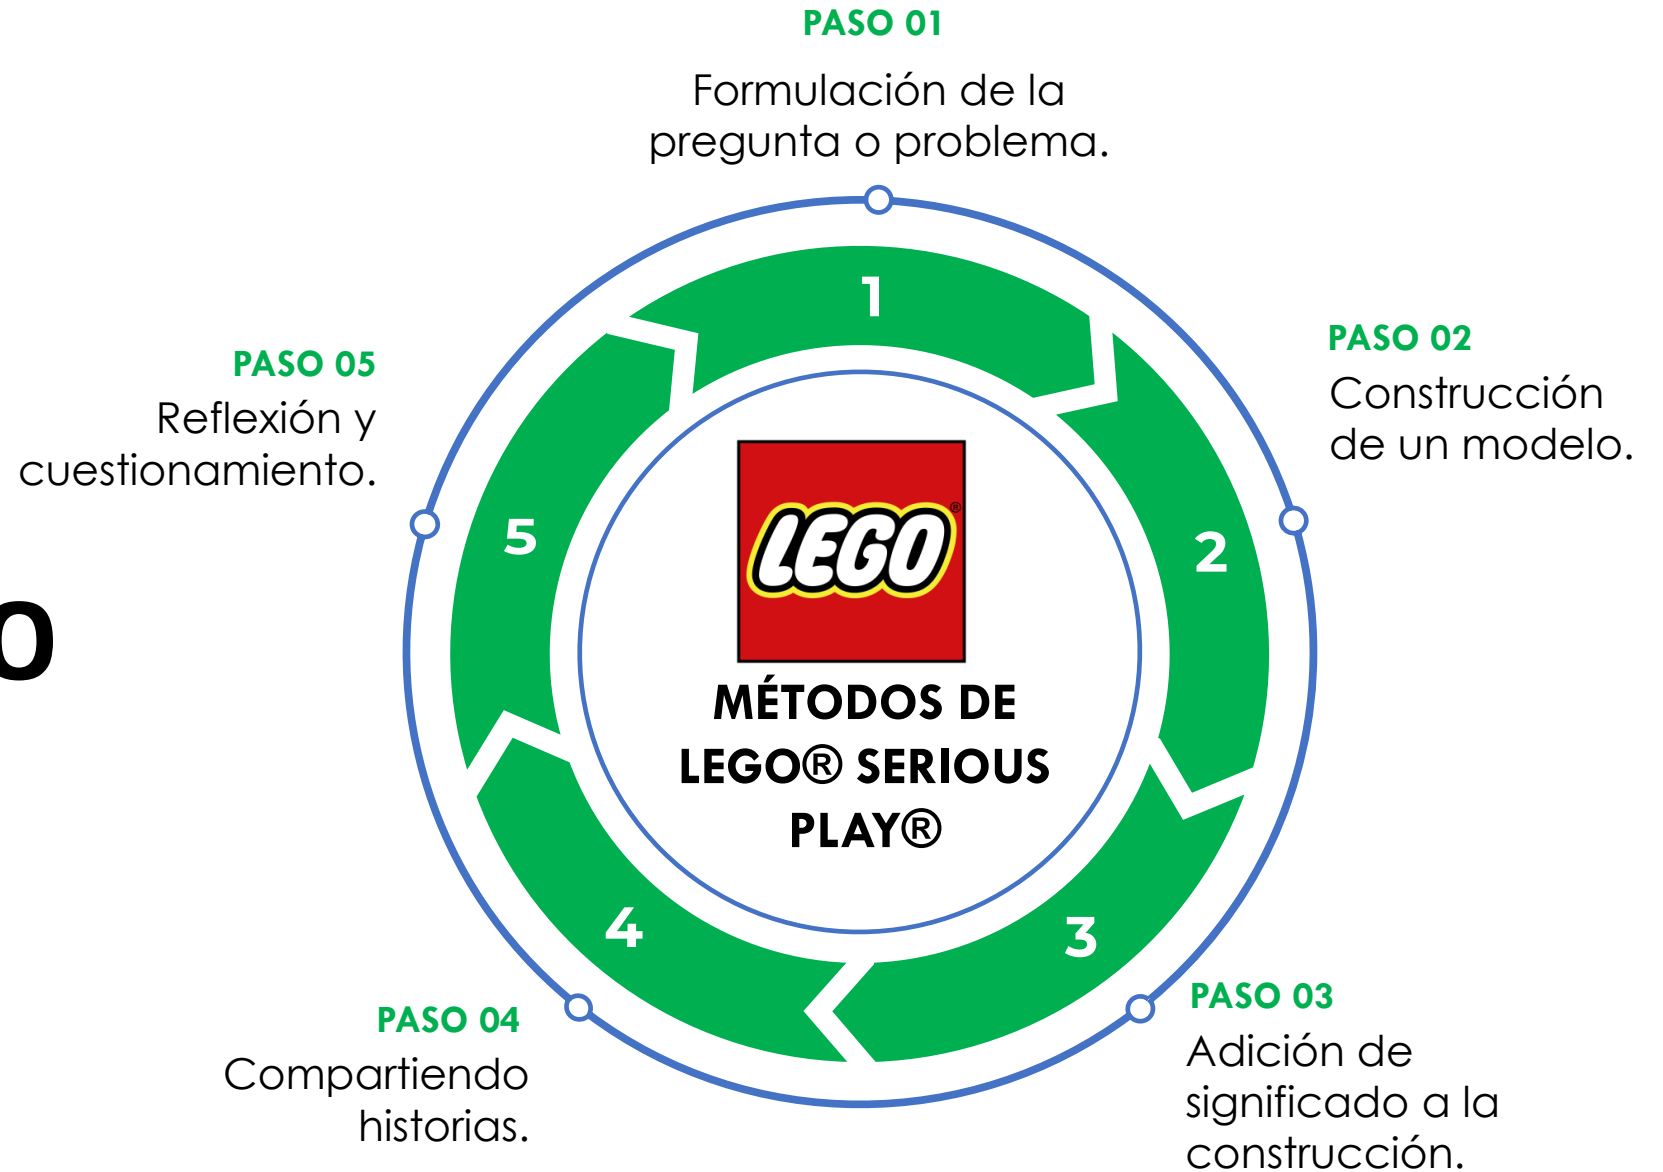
PASO 01
Formulación de la pregunta o problema.

PASO 05
Reflexión y cuestionamiento.

PASO 02
Construcción de un modelo.

1

2

3

4

5

O

LEGO®

MÉTODOS DE LEGO® SERIOUS PLAY®

PASO 04
Compartiendo historias.

PASO 03
Adición de significado a la construcción.